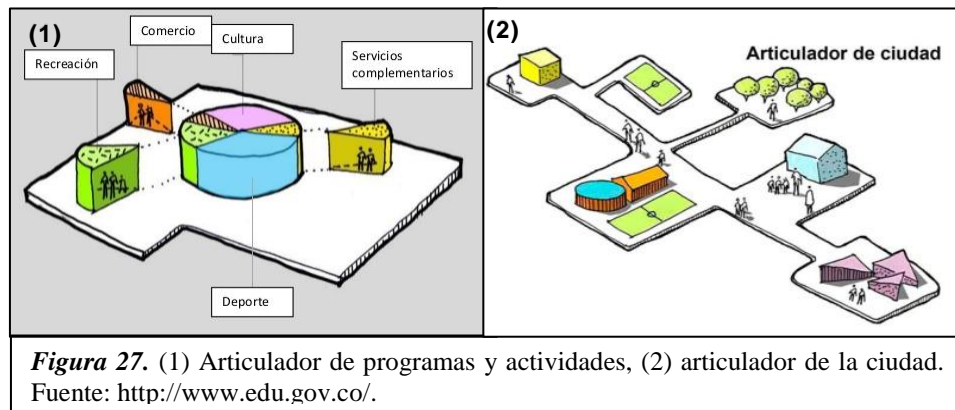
(1)

Comercio

Cultura

Recreación

Servicios complementarios

Deporte

(2)

Articulador de ciudad

*Figura 27.* (1) Articulador de programas y actividades, (2) articulador de la ciudad. Fuente: http://www.edu.gov.co/.